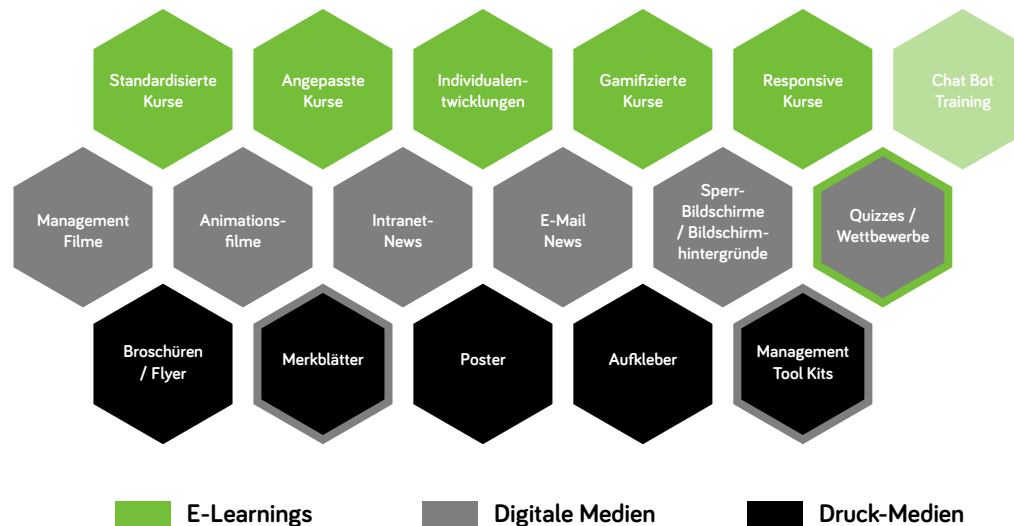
Standardisierte Kurse

Angepasste Kurse

Individualentwicklungen

Gamifizierte Kurse

Responsive Kurse

Chat Bot Training

Management Filme

Animationsfilme

Intranet-News

E-Mail News

Sperr-Bildschirme / Bildschirmhintergründe

Quizzes / Wettbewerbe

Broschüren / Flyer

Merkblätter

Poster

Aufkleber

Management Tool Kits

E-Learnings

Digitale Medien

Druck-Medien